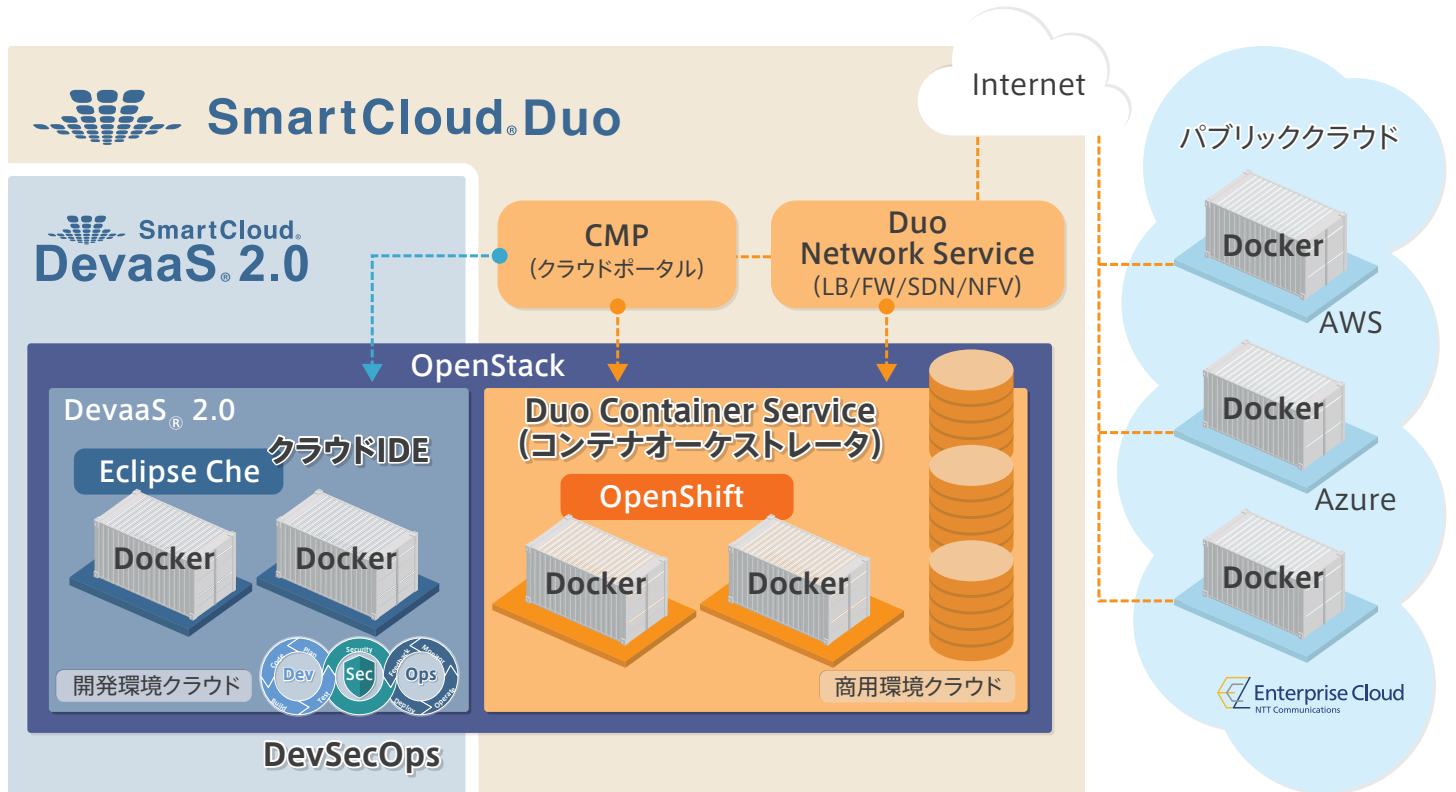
SmartCloud® Duo

Internet

パブリッククラウド

SmartCloud®
DevaaS® 2.0

CMP
(クラウドポータル)

Duo
Network Service
(LB/FW/SDN/NFV)

Docker

AWS

OpenStack

DevaaS® 2.0

クラウドIDE

Eclipse Che

Docker

Docker

Duo Container Service
(コンテナオーケストレータ)

OpenShift

Docker

Docker

Docker

Azure

Docker

Dev
Sec
Ops

開発環境クラウド

商用環境クラウド

Enterprise Cloud
NTT Communications

DevSecOps